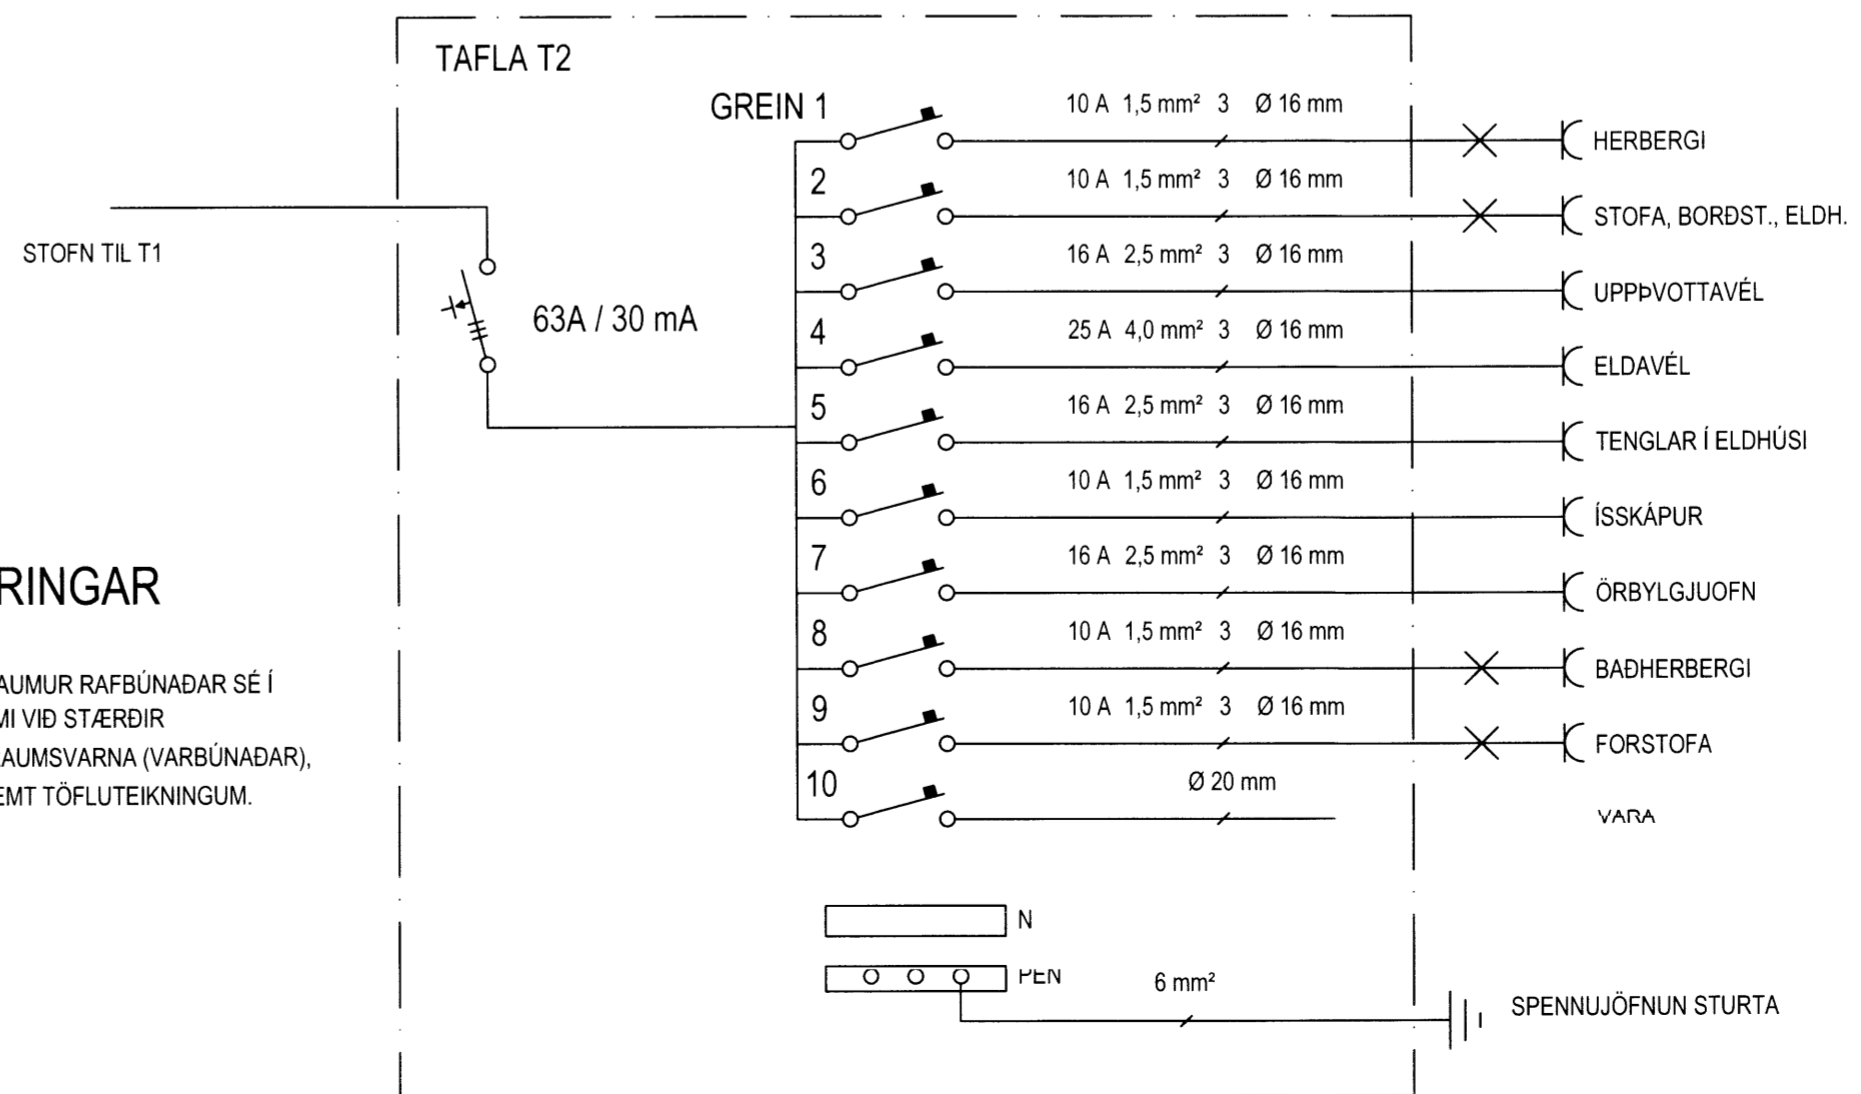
TAFLA T2

STOFN TIL T1

63A / 30 mA

GREIN 1 10 A 1,5 mm² 3 Ø 16 mm HERBERGI

2 10 A 1,5 mm² 3 Ø 16 mm STOFA, BORÐST., ELDH.

3 16 A 2,5 mm² 3 Ø 16 mm UPPÞVOTTAVÉL

4 25 A 4,0 mm² 3 Ø 16 mm ELDAVÉL

5 16 A 2,5 mm² 3 Ø 16 mm TENGLAR Í ELDHÚSI

6 10 A 1,5 mm² 3 Ø 16 mm ÍSSKÁPUR

7 16 A 2,5 mm² 3 Ø 16 mm ÖRBYLGJUOFN

8 10 A 1,5 mm² 3 Ø 16 mm BAÐHERBERGI

9 10 A 1,5 mm² 3 Ø 16 mm FORSTOFA

10 Ø 20 mm VARA

RINGAR

AUMUR RAFBÚNAÐAR SÉ Í
MI VIÐ STÆRÐIR
AUMSVARNA (VARBÚNAÐAR),
EMT TÖFLUTEIKNINGUM.

N

PEN

6 mm²

SPENNUJÖFNUN STURTA